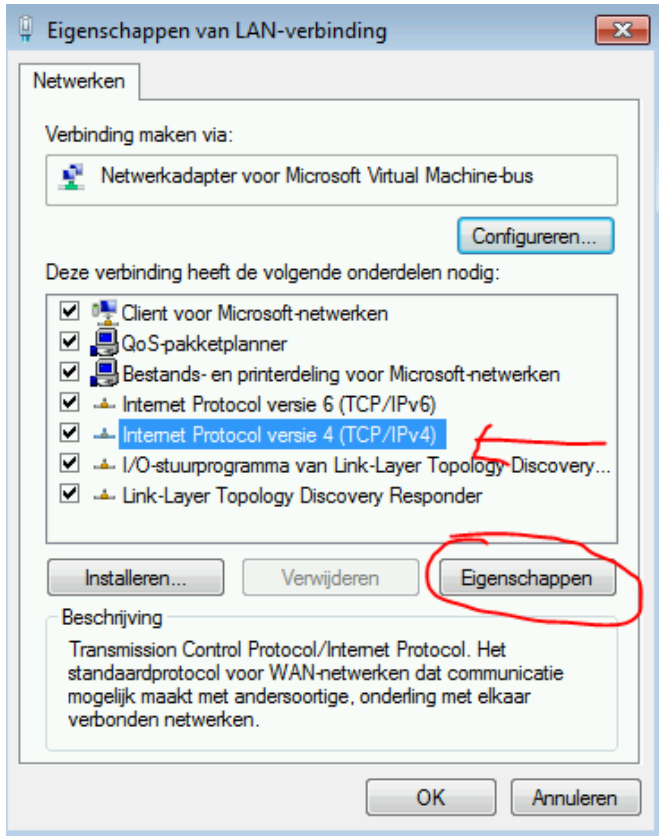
Eigenschappen van LAN-verbinding

Netwerken

Verbinding maken via:

Netwerkadapter voor Microsoft Virtual Machine-bus

Configureren...

Deze verbinding heeft de volgende onderdelen nodig:

Client voor Microsoft-netwerken
QoS-pakketplanner
Bestands- en printerdeling voor Microsoft-netwerken
Internet Protocol versie 6 (TCP/IPv6)
Internet Protocol versie 4 (TCP/IPv4)
I/O-stuurprogramma van Link-Layer Topology Discovery...
Link-Layer Topology Discovery Responder

Installeren...
Verwijderen
Eigenschappen

Beschrijving
Transmission Control Protocol/Internet Protocol. Het standaardprotocol voor WAN-netwerken dat communicatie mogelijk maakt met andersoortige, onderling met elkaar verbonden netwerken.

OK
Annuleren